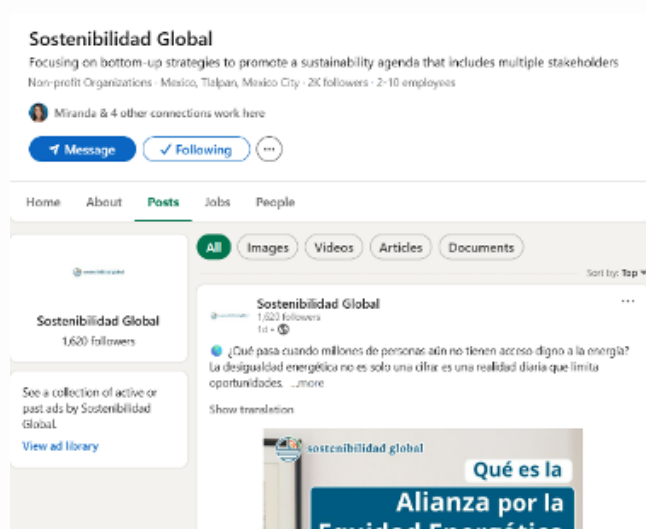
Sostenibilidad Global

Focusing on bottom-up strategies to promote a sustainability agenda that includes multiple stakeholders

Non-profit Organizations · Mexico, Tlalpan, Mexico City · 2K followers · 2-10 employees

Miranda & 4 other connections work here

Message

✓ Following

···

Home About Posts Jobs People

All Images Videos Articles Documents

Sort by: Top ▾

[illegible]

Sostenibilidad Global

1,620 followers

See a collection of active or past ads by Sostenibilidad Global.

View ad library

Sostenibilidad Global

1,620 followers

1d · 

···

¿Qué pasa cuando millones de personas aún no tienen acceso digno a la energía? La desigualdad energética no es solo una cifra es una realidad diaria que limita oportunidades. ...more

Show translation

sostenibilidad global

Qué es la

Alianza por la

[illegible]